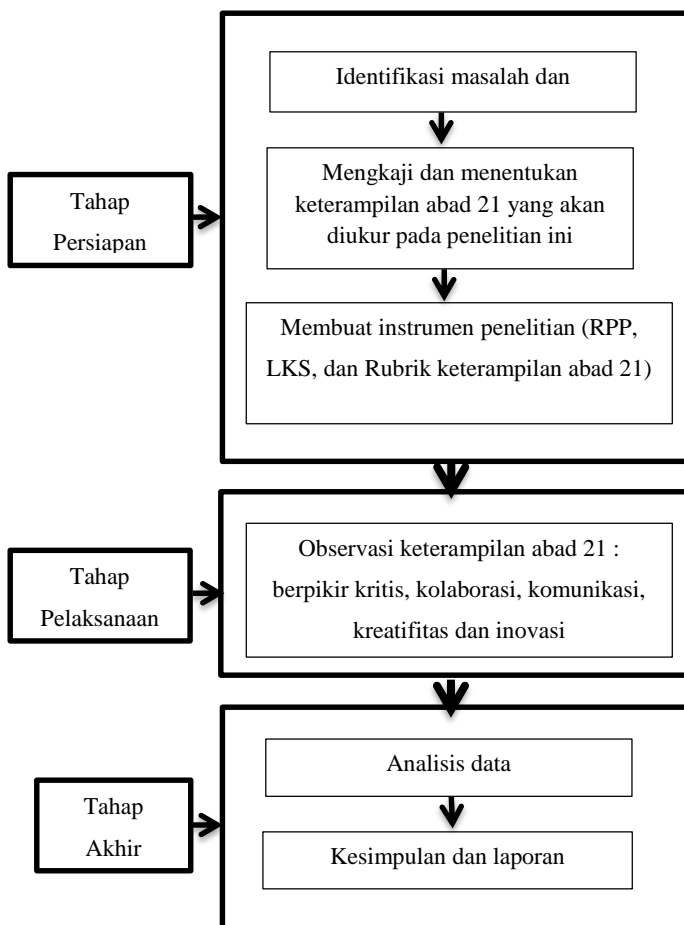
Tahap Persiapan

Identifikasi masalah dan

Mengkaji dan menentukan keterampilan abad 21 yang akan diukur pada penelitian ini

Membuat instrumen penelitian (RPP, LKS, dan Rubrik keterampilan abad 21)

Tahap Pelaksanaan

Observasi keterampilan abad 21 : berpikir kritis, kolaborasi, komunikasi, kreatifitas dan inovasi

Tahap Akhir

Analisis data

Kesimpulan dan laporan